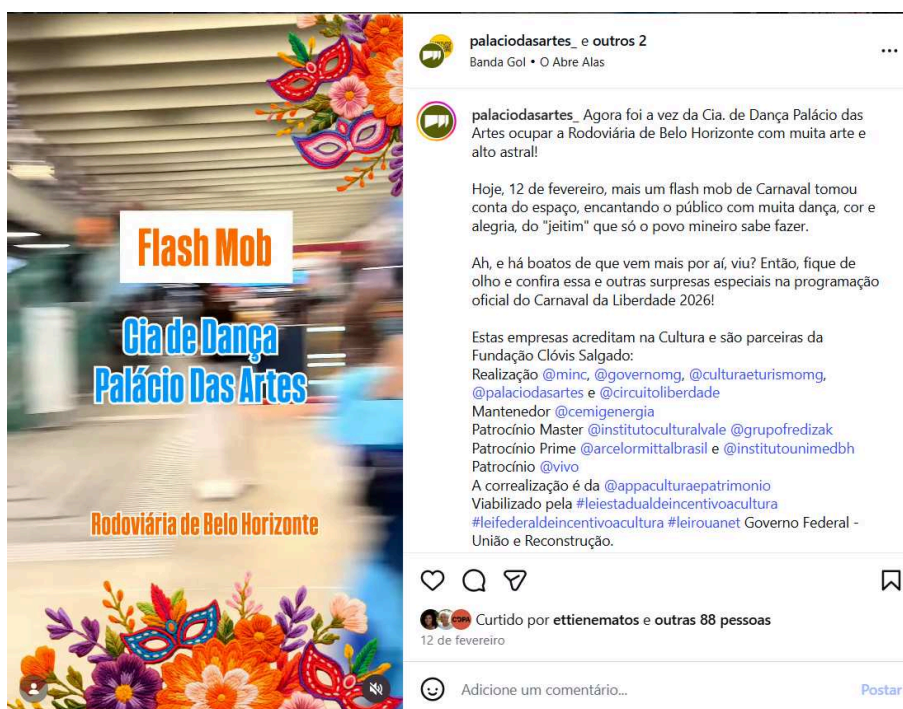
Flash Mob

Cia de Dança Palácio Das Artes

Rodoviária de Belo Horizonte

palaciodasartes_ e outros 2
Banda Gol • O Abre Alas

...

palaciodasartes_ Agora foi a vez da Cia. de Dança Palácio das Artes ocupar a Rodoviária de Belo Horizonte com muita arte e alto astral!

Hoje, 12 de fevereiro, mais um flash mob de Carnaval tomou conta do espaço, encantando o público com muita dança, cor e alegria, do "jeitim" que só o povo mineiro sabe fazer.

Ah, e há boatos de que vem mais por aí, viu? Então, fique de olho e confira essa e outras surpresas especiais na programação oficial do Carnaval da Liberdade 2026!

Estas empresas acreditam na Cultura e são parceiras da Fundação Clóvis Salgado:
Realização @minc, @governomg, @culturaeturismomg, @palaciodasartes e @circuitoliberdade
Mantenedor @cemigenergia
Patrocínio Master @institutoculturalvale @grupofredizak
Patrocínio Prime @arcelormittalbrasil e @institutounimedbh
Patrocínio @vivo
A correalização é da @appaculturaepatrimonio
Viabilizado pela #leiestadualdeincentivoacultura #leifederaldeincentivoacultura #leirouanet Governo Federal - União e Reconstrução.

Curtido por ettienematos e outras 88 pessoas
12 de fevereiro

Adicione um comentário...
Postar